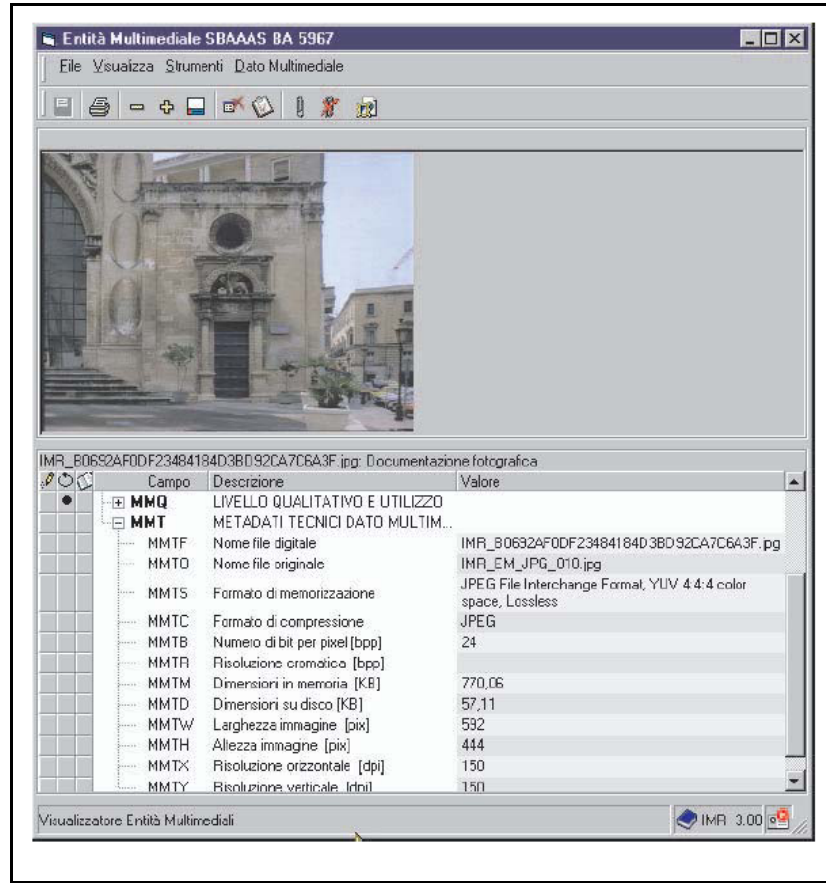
Entità Multimediale SBAAAS BA 5967

File Visualizza Strumenti Dato Multimediale

IMR_B0692AF0DF23484184D3BD92CA7C6A3F.jpg: Documentazione fotografica

| | Campo | Descrizione | Valore |
|---|---|---|---|
| ● | ⊞ MMQ | LIVELLO QUALITATIVO E UTILIZZO | |
| | ⊟ MMT | METADATI TECNICI DATO MULTIM... | |
| | MMTF | Nome file digitale | IMR_B0692AF0DF23484184D3BD92CA7C6A3F.jpg |
| | MMTO | Nome file originale | IMR_EM_JPG_010.jpg |
| | MMTS | Formato di memorizzazione | JPEG File Interchange Format, YUV 4:4:4 color space, Lossless |
| | MMTC | Formato di compressione | JPEG |
| | MMTB | Numero di bit per pixel [bpp] | 24 |
| | MMTR | Risoluzione cromatica [bpp] | |
| | MMTM | Dimensioni in memoria [KB] | 770,06 |
| | MMTD | Dimensioni su disco [KB] | 57,11 |
| | MMTW | Larghezza immagine [pix] | 592 |
| | MMTH | Altezza immagine [pix] | 444 |
| | MMTX | Risoluzione orizzontale [dpi] | 150 |
| | MMTY | Risoluzione verticale [dpi] | 150 |

Visualizzatore Entità Multimediali

IMR 3.00